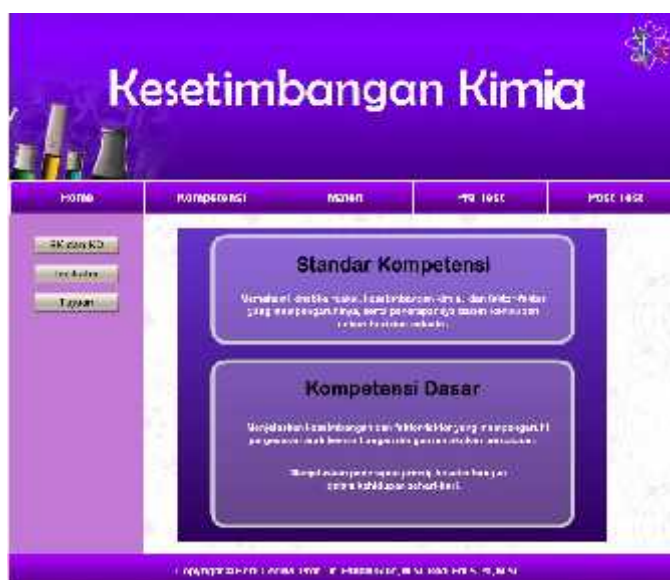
Kesetimbangan Kimia

Home | Kompetensi | Materi | Pre Test | Post Test

SK dan KD

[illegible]

Tujuan

Standar Kompetensi

Memahami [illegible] kesetimbangan kimia dan faktor-faktor yang mempengaruhinya, serta penerapannya dalam kehidupan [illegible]

Kompetensi Dasar

Menjelaskan kesetimbangan dan faktor-faktor yang mempengaruhi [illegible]

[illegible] kehidupan sehari-hari.

Copyright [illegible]